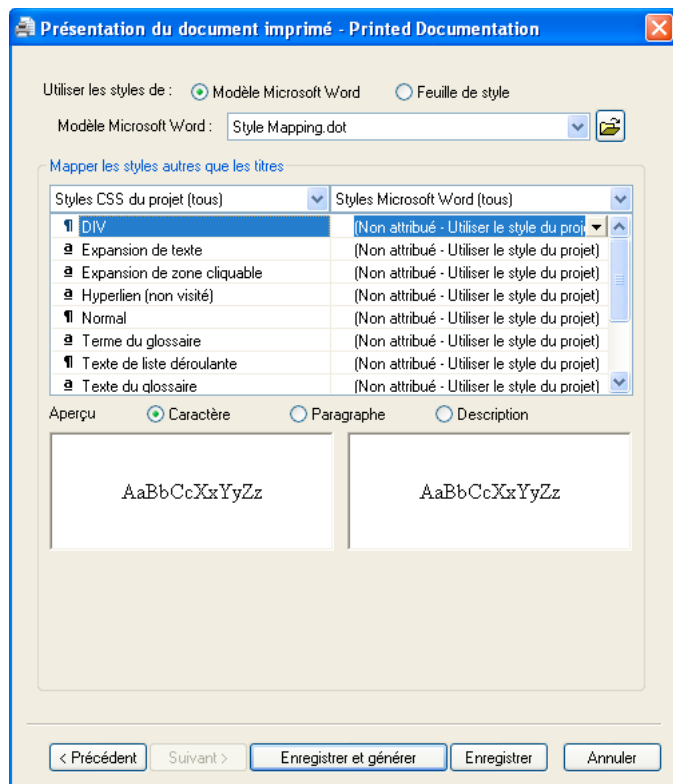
Présentation du document imprimé - Printed Documentation

Utiliser les styles de : Modèle Microsoft Word Feuille de style

Modèle Microsoft Word : Style Mapping.dot

Mapper les styles autres que les titres

| Styles CSS du projet (tous) | Styles Microsoft Word (tous) |
|---|---|
| ¶ DIV | (Non attribué - Utiliser le style du proj |
| a Expansion de texte | (Non attribué - Utiliser le style du projet) |
| a Expansion de zone cliquable | (Non attribué - Utiliser le style du projet) |
| a Hyperlien (non visité) | (Non attribué - Utiliser le style du projet) |
| ¶ Normal | (Non attribué - Utiliser le style du projet) |
| a Terme du glossaire | (Non attribué - Utiliser le style du projet) |
| ¶ Texte de liste déroulante | (Non attribué - Utiliser le style du projet) |
| a Texte du glossaire | (Non attribué - Utiliser le style du projet) |

Aperçu Caractère Paragraphe Description

AaBbCcXxYyZz

AaBbCcXxYyZz

< Précédent Suivant > Enregistrer et générer Enregistrer Annuler